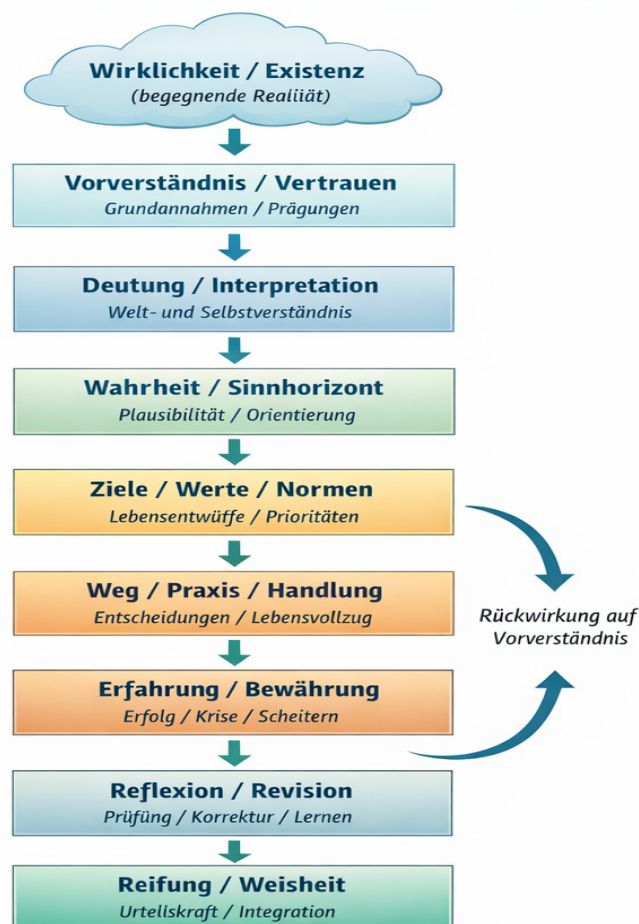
Wirklichkeit / Existenz
(begegnende Realiiät)

Vorverständnis / Vertrauen
Grundannahmen / Prägungen

Deutung / Interpretation
Welt- und Selbstverständnis

Wahrheit / Sinnhorizont
Plausibilität / Orientierung

Ziele / Werte / Normen
Lebensentwüffe / Prioritäten

Weg / Praxis / Handlung
Entscheidungen / Lebensvollzug

Rückwirkung auf Vorverständnis

Erfahrung / Bewährung
Erfolg / Krise / Scheitern

Reflexion / Revision
Prüfung / Korrektur / Lernen

Reifung / Weisheit
Urtellskraft / Integration